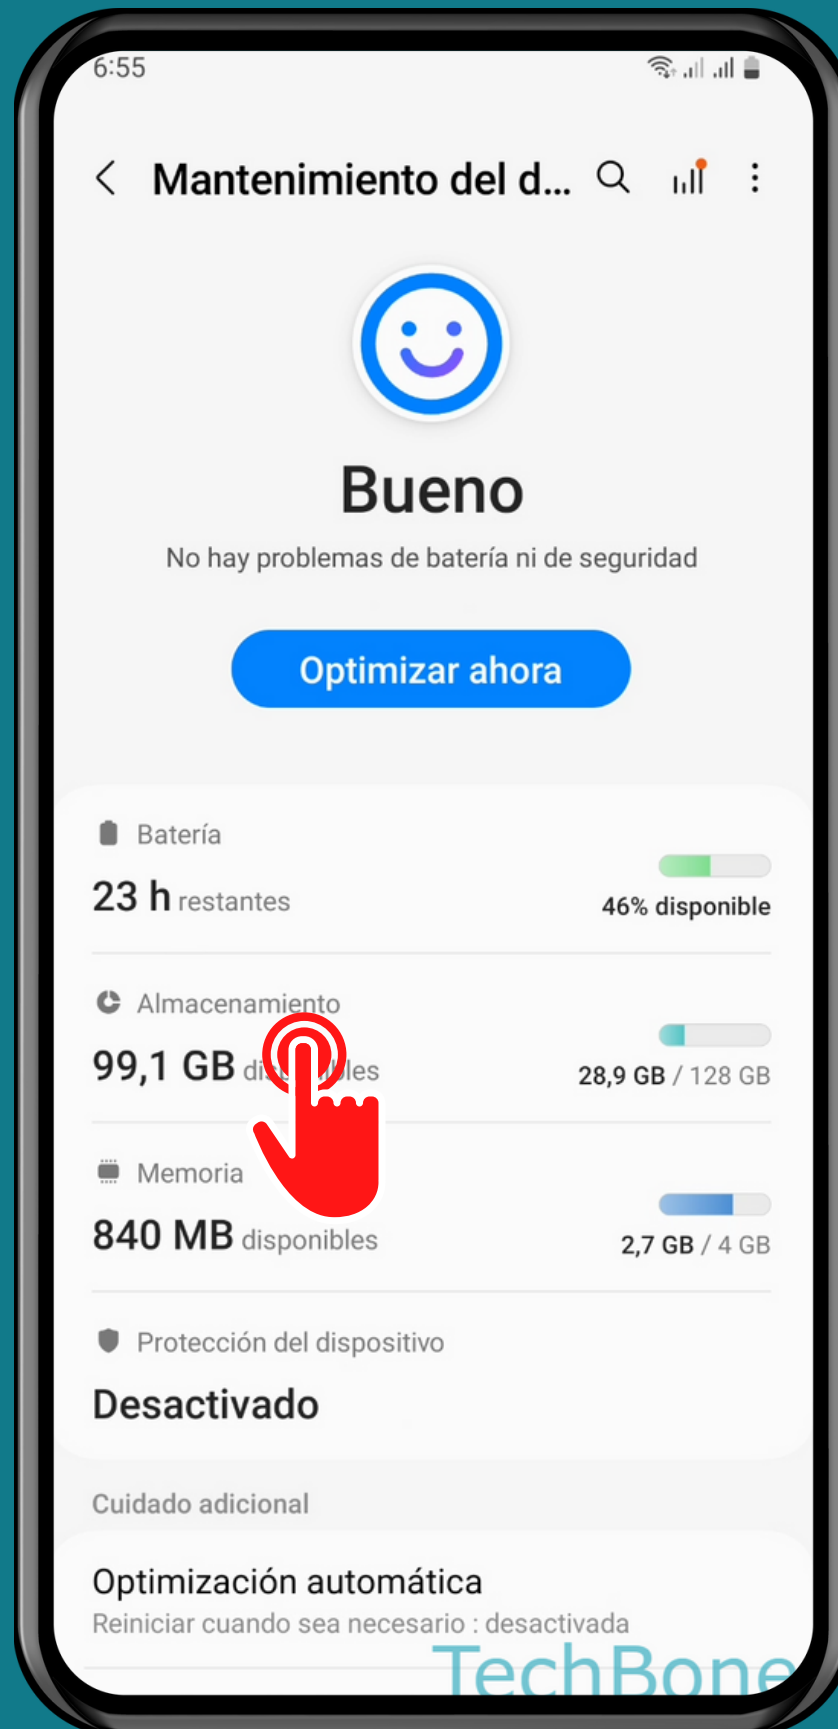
6:55

Mantenimiento del d...

Bueno

No hay problemas de batería ni de seguridad

Optimizar ahora

Batería

23 h restantes

46% disponible

Almacenamiento

99,1 GB di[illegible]les

28,9 GB / 128 GB

Memoria

840 MB disponibles

2,7 GB / 4 GB

Protección del dispositivo

Desactivado

Cuidado adicional

Optimización automática

Reiniciar cuando sea necesario : desactivada

TechBone